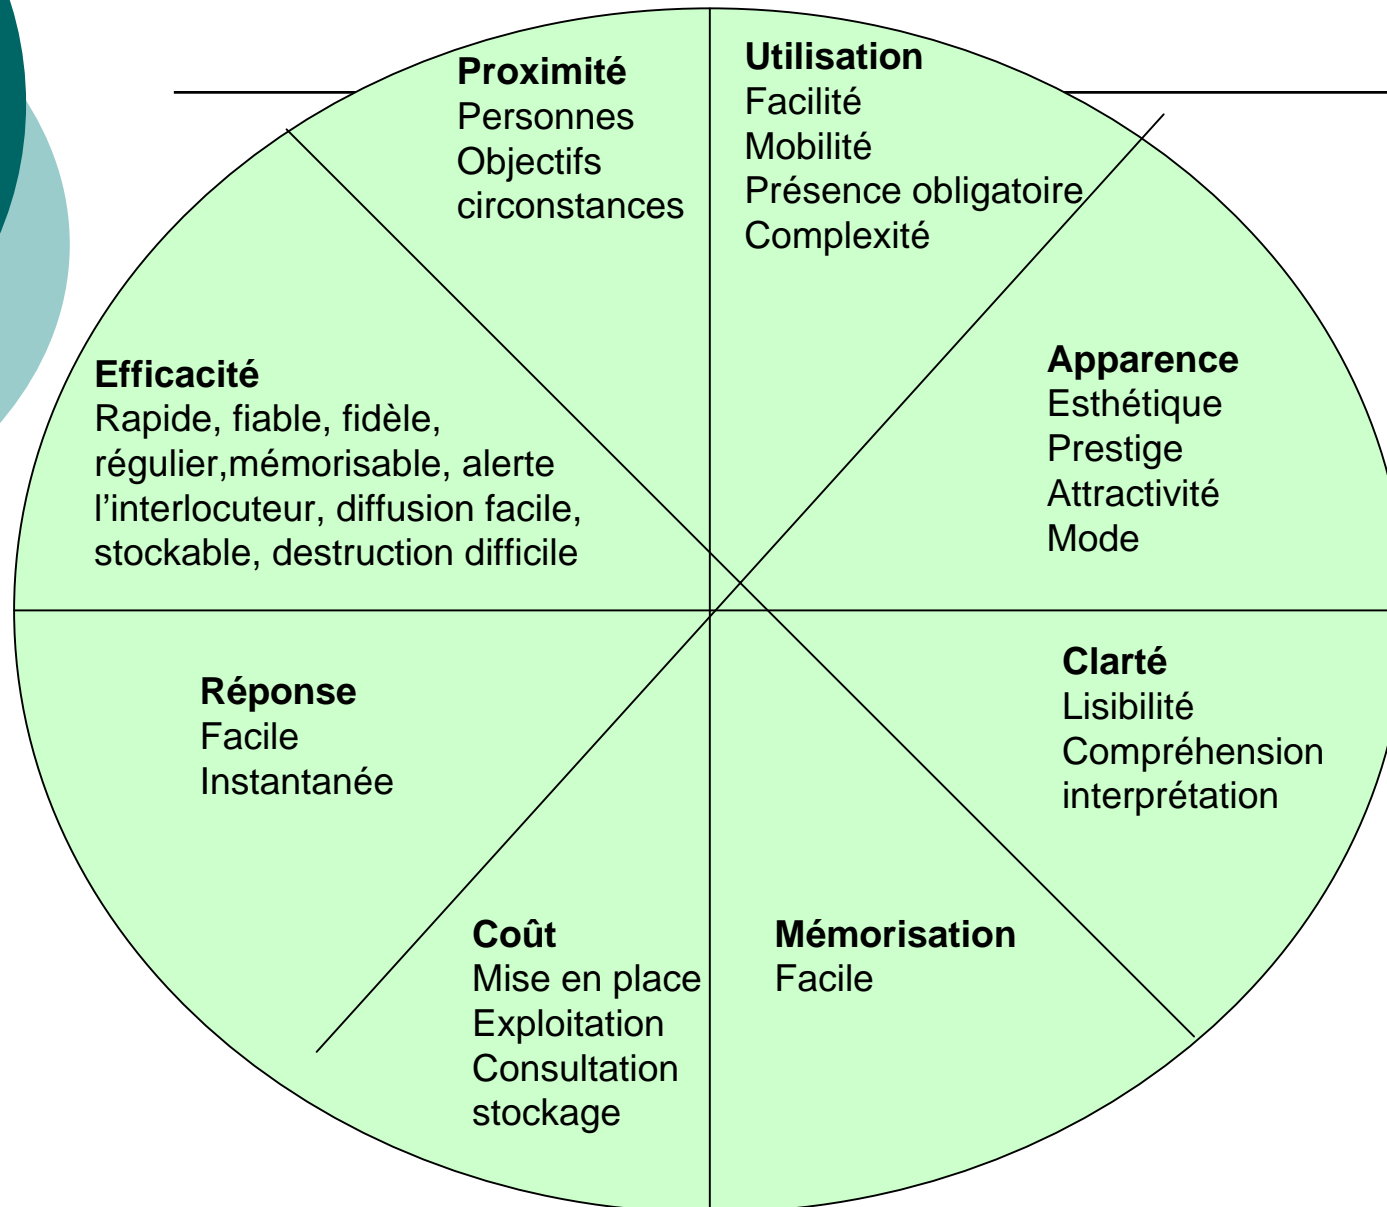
Proximité
Personnes
Objectifs
circonstances

Utilisation
Facilité
Mobilité
Présence obligatoire
Complexité

Efficacité
Rapide, fiable, fidèle, régulier,mémorisable, alerte l'interlocuteur, diffusion facile, stockable, destruction difficile

Apparence
Esthétique
Prestige
Attractivité
Mode

Réponse
Facile
Instantanée

Clarté
Lisibilité
Compréhension
interprétation

Coût
Mise en place
Exploitation
Consultation
stockage

Mémorisation
Facile